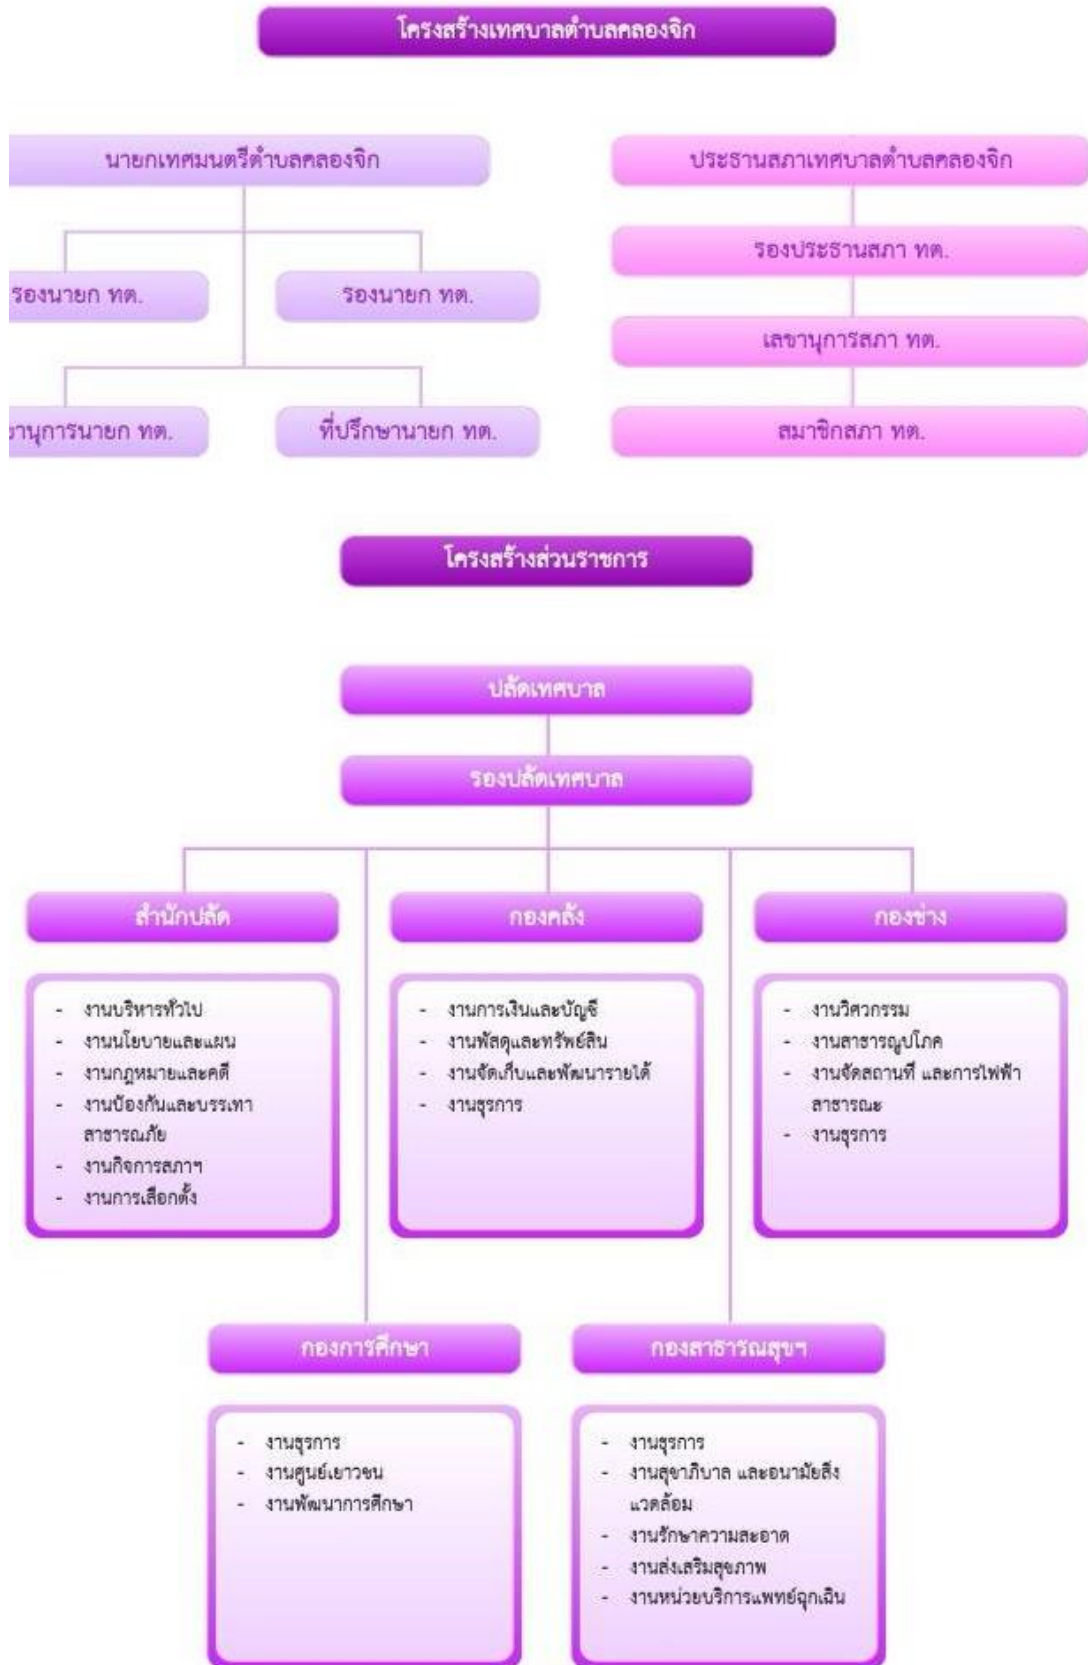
โครงสร้างเทศบาลตำบลคลองจิก

นายกเทศมนตรีตำบลคลองจิก

รองนายก ทต.

รองนายก ทต.

านุการนายก ทต.

ที่ปรึกษานายก ทต.

ประธานสภาเทศบาลตำบลคลองจิก

รองประธานสภา ทต.

เลขานุการสภา ทต.

สมาชิกสภา ทต.

โครงสร้างส่วนราชการ

ปลัดเทศบาล

รองปลัดเทศบาล

สำนักปลัด

- งานบริหารทั่วไป
- งานนโยบายและแผน
- งานกฎหมายและคดี
- งานป้องกันและบรรเทาสาธารณภัย
- งานกิจการสภาฯ
- งานการเลือกตั้ง

กองคลัง

- งานการเงินและบัญชี
- งานพัสดุและทรัพย์สิน
- งานจัดเก็บและพัฒนารายได้
- งานธุรการ

กองช่าง

- งานวิศวกรรม
- งานสาธารณูปโภค
- งานจัดสถานที่ และการไฟฟ้าสาธารณะ
- งานธุรการ

กองการศึกษา

- งานธุรการ
- งานศูนย์เยาวชน
- งานพัฒนาการศึกษา

กองสาธารณสุขฯ

- งานธุรการ
- งานสุขาภิบาล และอนามัยสิ่งแวดล้อม
- งานรักษาความสะอาด
- งานส่งเสริมสุขภาพ
- งานหน่วยบริการแพทย์ฉุกเฉิน